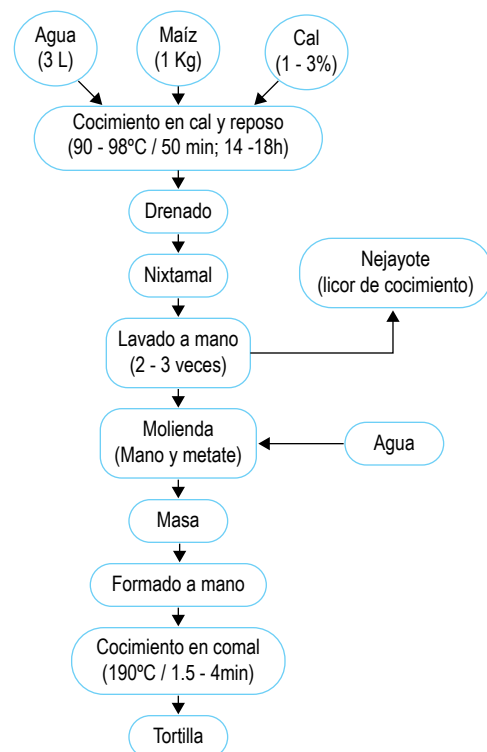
Agua
(3 L)

Maíz
(1 Kg)

Cal
(1 - 3%)

Cocimiento en cal y reposo
(90 - 98ºC / 50 min; 14 -18h)

Drenado

Nixtamal

Nejayote
(licor de cocimiento)

Lavado a mano
(2 - 3 veces)

Molienda
(Mano y metate)

Agua

Masa

Formado a mano

Cocimiento en comal
(190ºC / 1.5 - 4min)

Tortilla